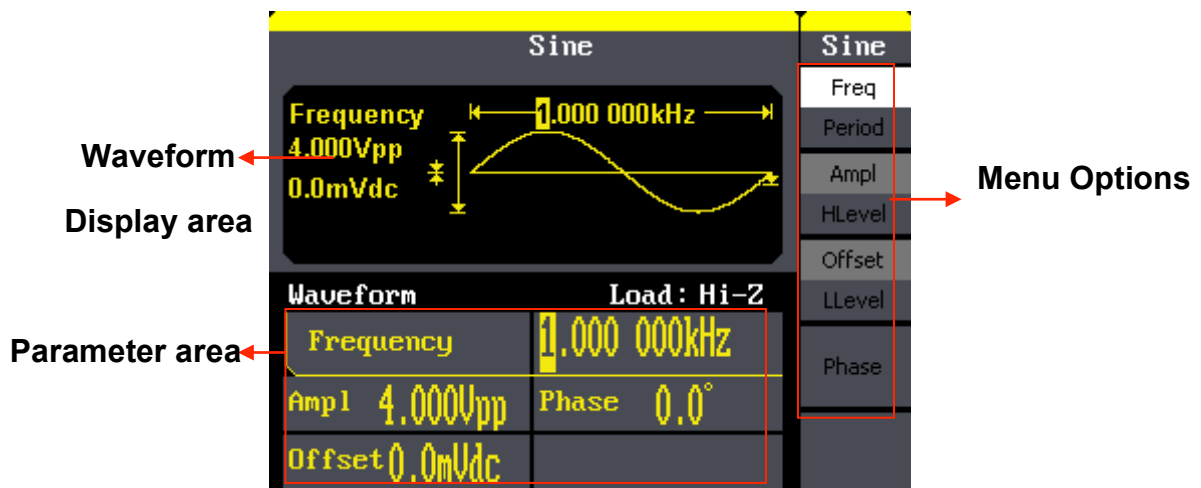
Sine

Sine

Freq

Period

Ampl

HLevel

Offset

LLevel

Phase

Frequency

1.000 000kHz

4.000Vpp

0.0mVdc

Waveform

Display area

Menu Options

Waveform

Load: Hi-Z

Parameter area

Frequency

1.000 000kHz

Ampl 4.000Vpp

Phase 0.0°

Offset 0.0mVdc